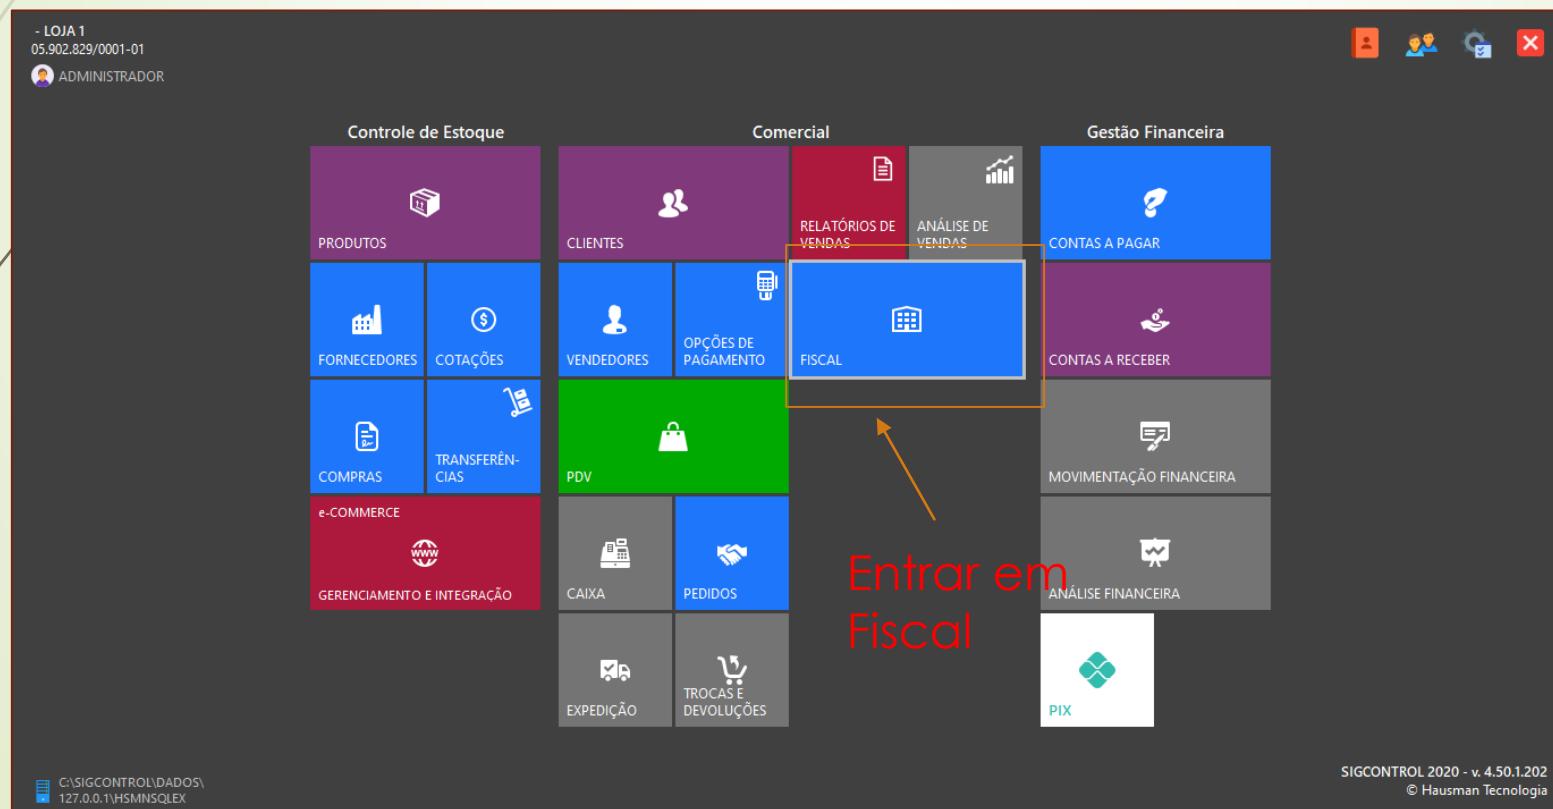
- LOJA 1
05.902.829/0001-01
ADMINISTRADOR

Controle de Estoque

PRODUTOS

FORNECEDORES

COTAÇÕES

COMPRAS

TRANSFERÊNCIAS

e-COMMERCE

GERENCIAMENTO E INTEGRAÇÃO

Comercial

CLIENTES

RELATÓRIOS DE VENDAS

ANÁLISE DE VENDAS

VENDEDORES

OPÇÕES DE PAGAMENTO

FISCAL

PDV

CAIXA

PEDIDOS

EXPEDIÇÃO

TROCAS E DEVOLUÇÕES

Gestão Financeira

CONTAS A PAGAR

CONTAS A RECEBER

MOVIMENTAÇÃO FINANCEIRA

ANÁLISE FINANCEIRA

PIX

Entrar em Fiscal

C:\SIGCONTROL\DADOS\
127.0.0.1\HSMNSQLEX

SIGCONTROL 2020 - v. 4.50.1.202
© Hausman Tecnologia